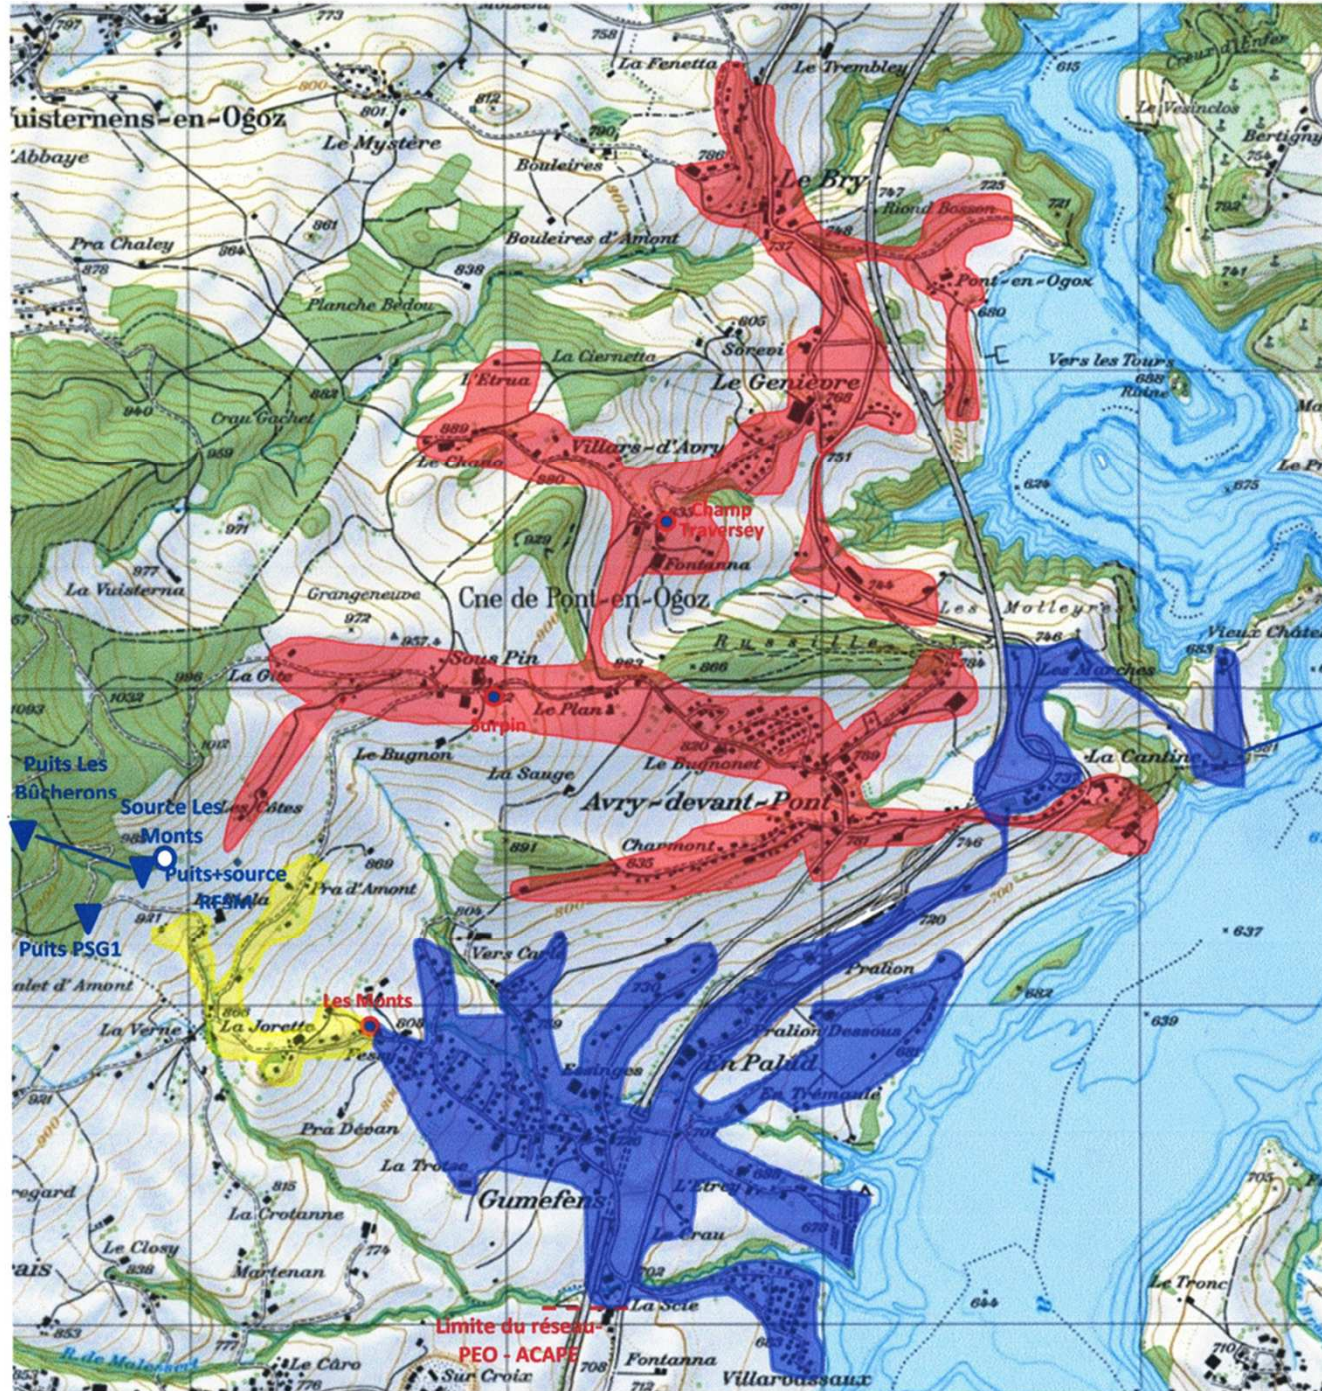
797
773
758
La Fenetta
Le Trembley
615
Vuisternens-en-Ogoz
801
812
Creux d'Enfer
L'Abbaye
Le Mystère
790
Le Vesinclos
Bertigny
Bouleires
786
Le Bry
747
Riond Bosson
725
721
861
792
Pra Chaley
964
Bouleires d'Amont
748
878
737
838
Pont-en-Ogoz
741
Planche Bedou
680
805
La Ciernetta
Sorecci
Vers les Tours
L'Etrua
Le Gibloux
Le Genièvre
688
Ruine
940
Crau Gachet
882
889
768
Villars-d'Avry
959
Le Chano
751
Le Pr
880
624
675
Champ Traversey
971
929
Fontanna
977
La Vuisterna
Grangeneuve
Cne de Pont-en-Ogoz
754
972
Les Molleyres
957.4
Russille
746
Vieux Château
Sous Pin
683
996
La Gite
863
866
784
Les Marches
1032
Le Plan
1093
Surpin
830
Le Bugnon
Le Bugnonet
759
La Cantine
La Sauge
Puits Les Bûcherons
Avry-devant-Pont
Les Côtes
Source Les Monts
891
Charmont
781
746
835
869
Puits+source REPM
Pra d'Amont
700
805
Puits PSG1
941
720
Vers Cad
Pralion
637
Chalet d'Amont
Les Monts
682
866
730
639
La Verne
La Jorette
809
Pralion Dessous
Fesel
En Palud
Esinges
En Trémoule
921
Pra Devan
La Trotse
L'Etrey
Gumefens
815
La Crau
La Crotanne
700
Le Closy
774
Martenan
702
Le Tronc
La Scie
644
Limite du réseau PEO - ACAPE
853
R. de Malessert
777
Le Câro
708
Fontanna
Sur Croix
Villarvassaux
710